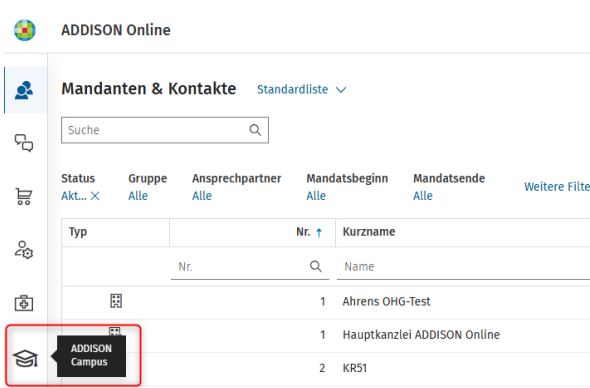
ADDISON Online

Mandanten & Kontakte Standardliste

Suche

Status Akt... ×
Gruppe Alle
Ansprechpartner Alle
Mandatsbeginn Alle
Mandatsende Alle
Weitere Filte

| Typ | Nr. ↑ | Kurzname |
|---|---|---|
| | Nr. | Name |
| | 1 | Ahrens OHG-Test |
| | 1 | Hauptkanzlei ADDISON Online |
| | 2 | KR51 |

ADDISON Campus